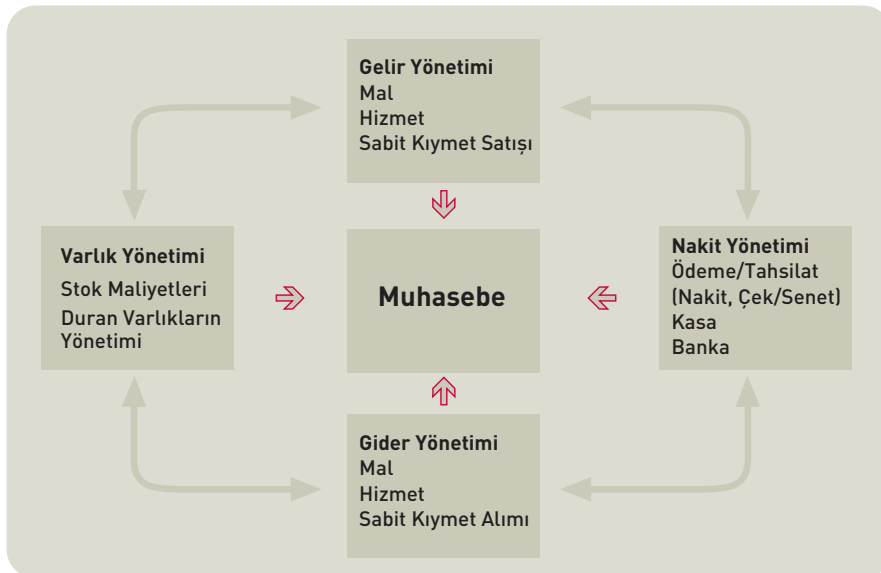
Gelir Yönetimi
Mal
Hizmet
Sabit Kıymet Satışı

Varlık Yönetimi
Stok Maliyetleri
Duran Varlıkların Yönetimi

Muhasebe

Nakit Yönetimi
Ödeme/Tahsilat
(Nakit, Çek/Senet)
Kasa
Banka

Gider Yönetimi
Mal
Hizmet
Sabit Kıymet Alımı